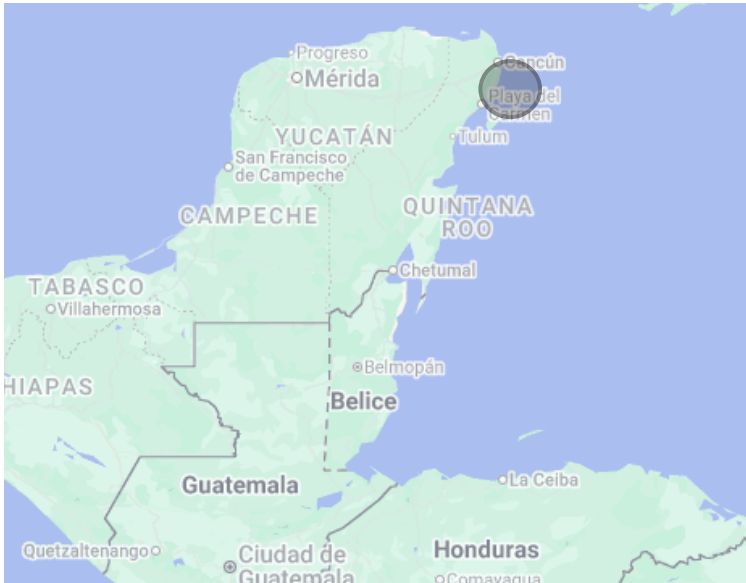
Progreso
Mérida
Cancún
Playa del Carmen
YUCATÁN
Tulum
San Francisco de Campeche
CAMPECHE
QUINTANA ROO
Chetumal
TABASCO
Villahermosa
HIAPAS
Belmopán
Belice
Guatemala
La Ceiba
Quetzaltenango
Ciudad de Guatemala
Honduras
Comayagua